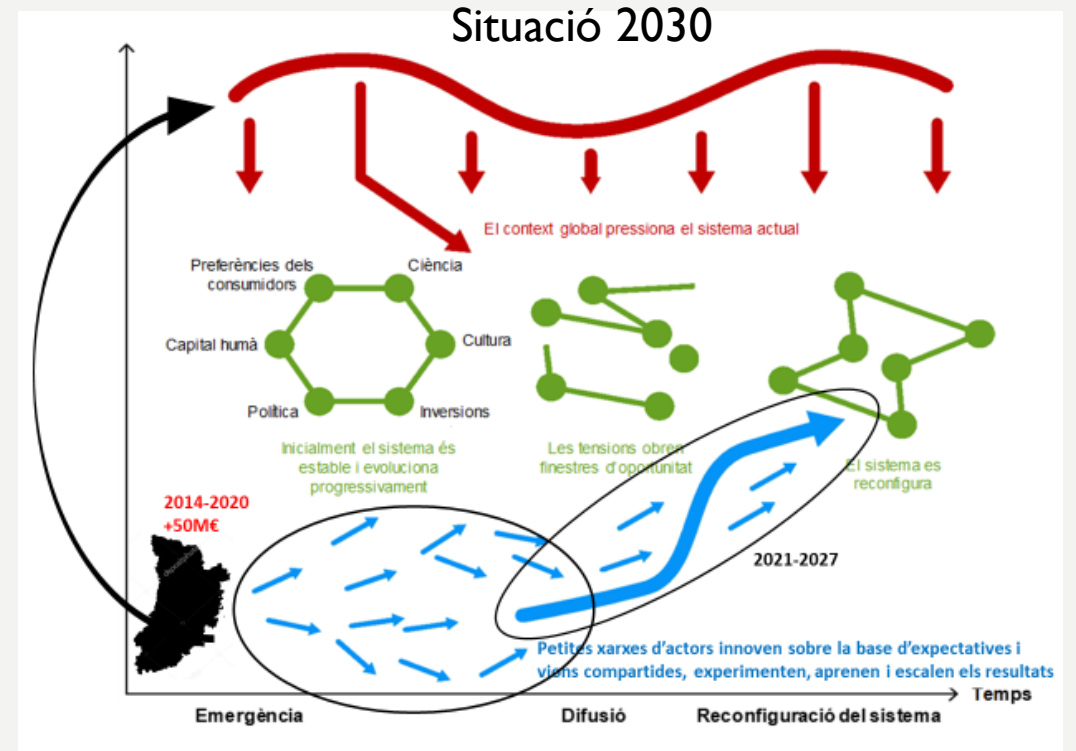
Situació 2030

El context global pressiona el sistema actual

Preferències dels consumidors

Ciència

Capital humà

Cultura

Política

Inversions

Inicialment el sistema és estable i evoluciona progressivament

Les tensions obren finestres d'oportunitat

El sistema es reconfigura

2014-2020
+50M€

2021-2027

Petites xarxes d'actors innoven sobre la base d'expectatives i viens compartides, experimenten, aprenen i escalen els resultats

Temps

Emergència

Difusió

Reconfiguració del sistema